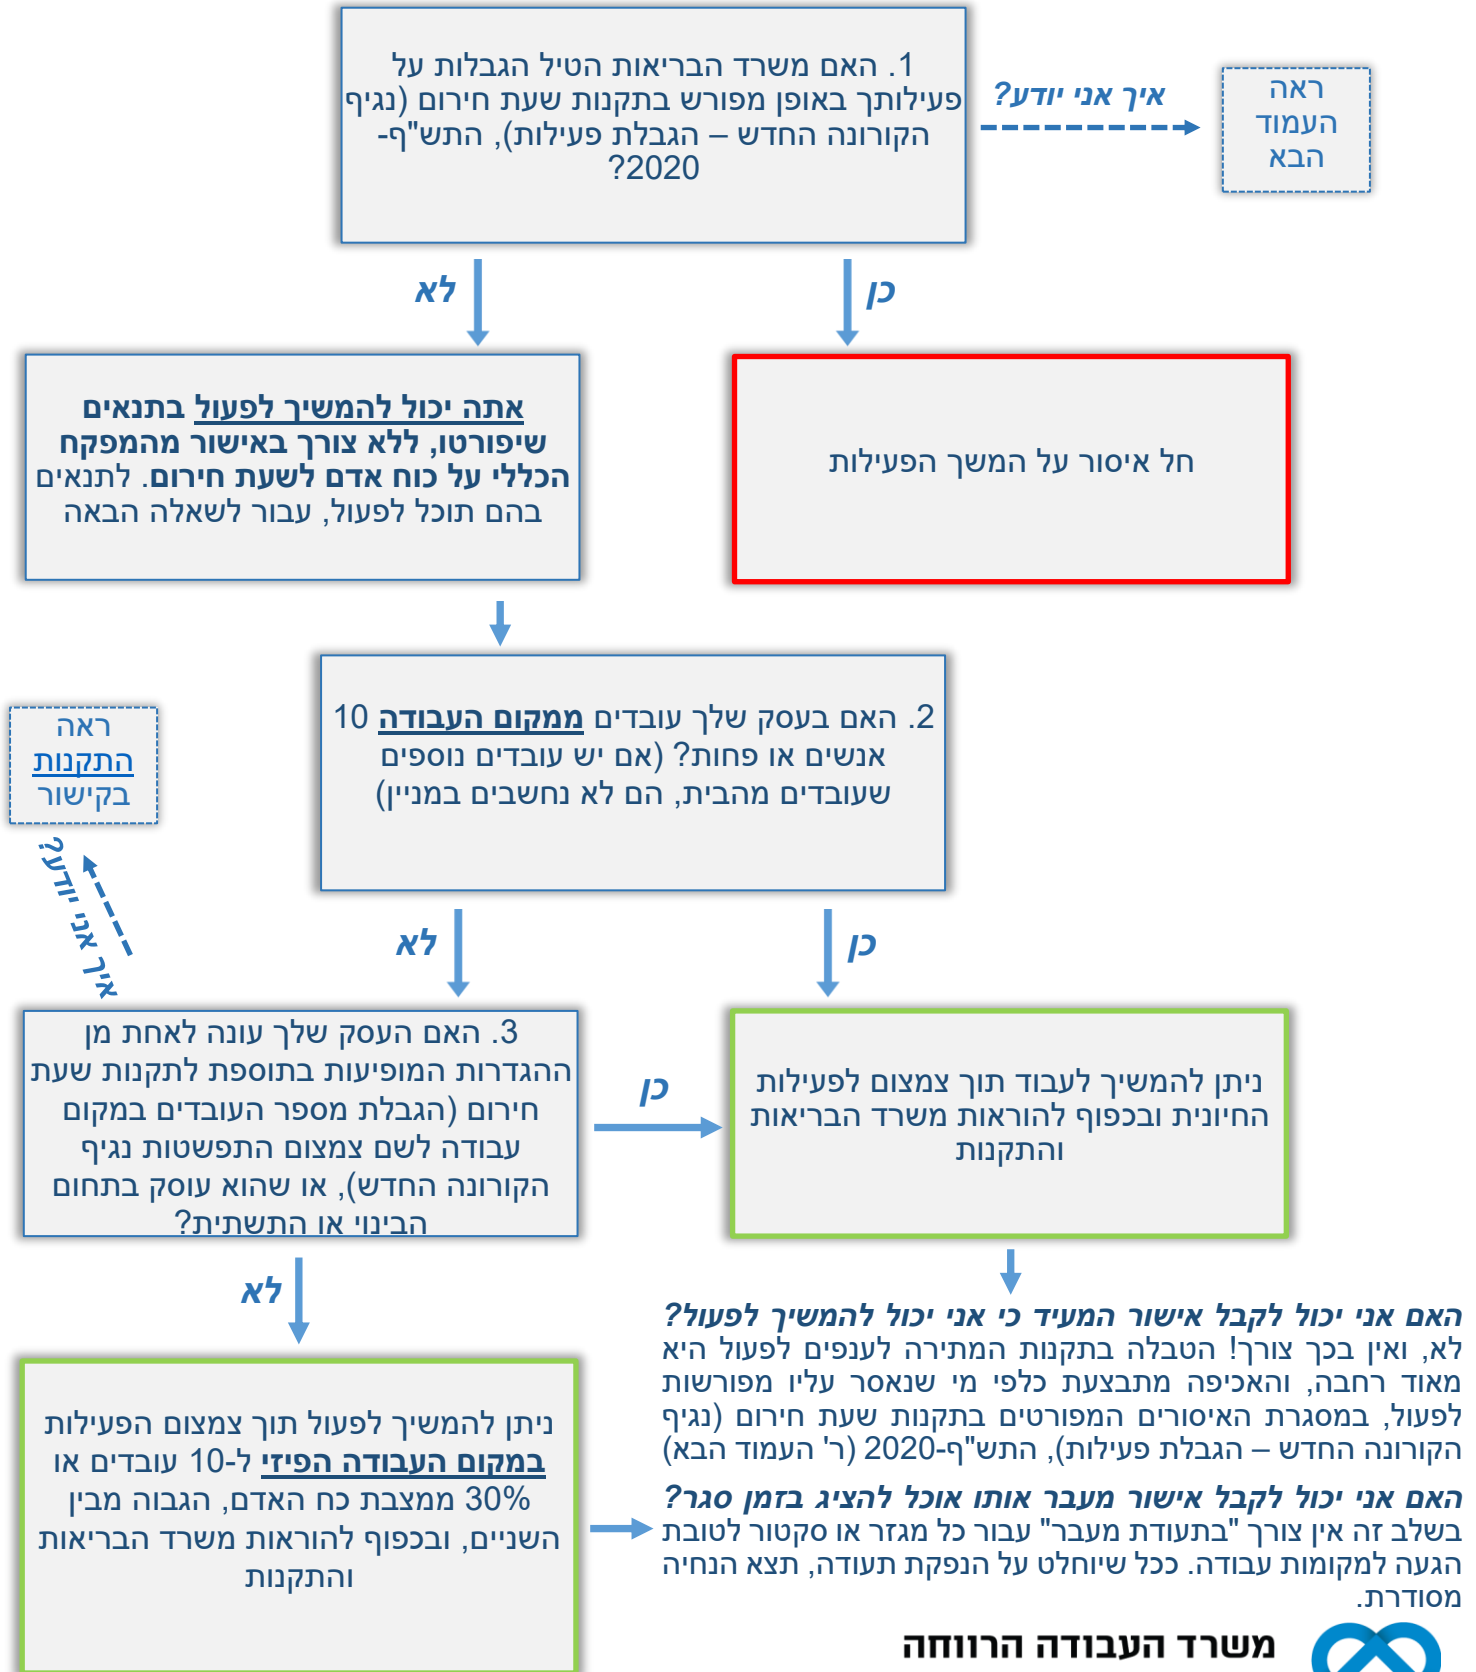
1. האם משרד הבריאות הטיל הגבלות על פעילותך באופן מפורש בתקנות שעת חירום (נגיף הקורונה החדש – הגבלת פעילות), התש"ף-2020?

איך אני יודע?

ראה העמוד הבא

לא

כן

**אתה יכול להמשיך לפעול בתנאים שיפורטו, ללא צורך באישור מהמפקח הכללי על כוח אדם לשעת חירום.** לתנאים בהם תוכל לפעול, עבור לשאלה הבאה

חל איסור על המשך הפעילות

2. האם בעסק שלך עובדים **ממקום העבודה** 10 אנשים או פחות? (אם יש עובדים נוספים שעובדים מהבית, הם לא נחשבים במניין)

ראה התקנות בקישור

איך אני יודע?

לא

כן

3. האם העסק שלך עונה לאחת מן ההגדרות המופיעות בתוספת לתקנות שעת חירום (הגבלת מספר העובדים במקום עבודה לשם צמצום התפשטות נגיף הקורונה החדש), או שהוא עוסק בתחום הבינוי או התשתית?

כן

ניתן להמשיך לעבוד תוך צמצום לפעילות החיונית ובכפוף להוראות משרד הבריאות והתקנות

לא

ניתן להמשיך לפעול תוך צמצום הפעילות **במקום העבודה הפיזי** ל-10 עובדים או 30% ממצבת כח האדם, הגבוה מבין השניים, ובכפוף להוראות משרד הבריאות והתקנות

**האם אני יכול לקבל אישור המעיד כי אני יכול להמשיך לפעול?**
לא, ואין בכך צורך! הטבלה בתקנות המתירה לענפים לפעול היא מאוד רחבה, והאכיפה מתבצעת כלפי מי שנאסר עליו מפורשות לפעול, במסגרת האיסורים המפורטים בתקנות שעת חירום (נגיף הקורונה החדש – הגבלת פעילות), התש"ף-2020 (ר' העמוד הבא)

**האם אני יכול לקבל אישור מעבר אותו אוכל להציג בזמן סגר?**
בשלב זה אין צורך "בתעודת מעבר" עבור כל מגזר או סקטור לטובת הגעה למקומות עבודה. ככל שיוחלט על הנפקת תעודה, תצא הנחיה מסודרת.

משרד העבודה הרווחה